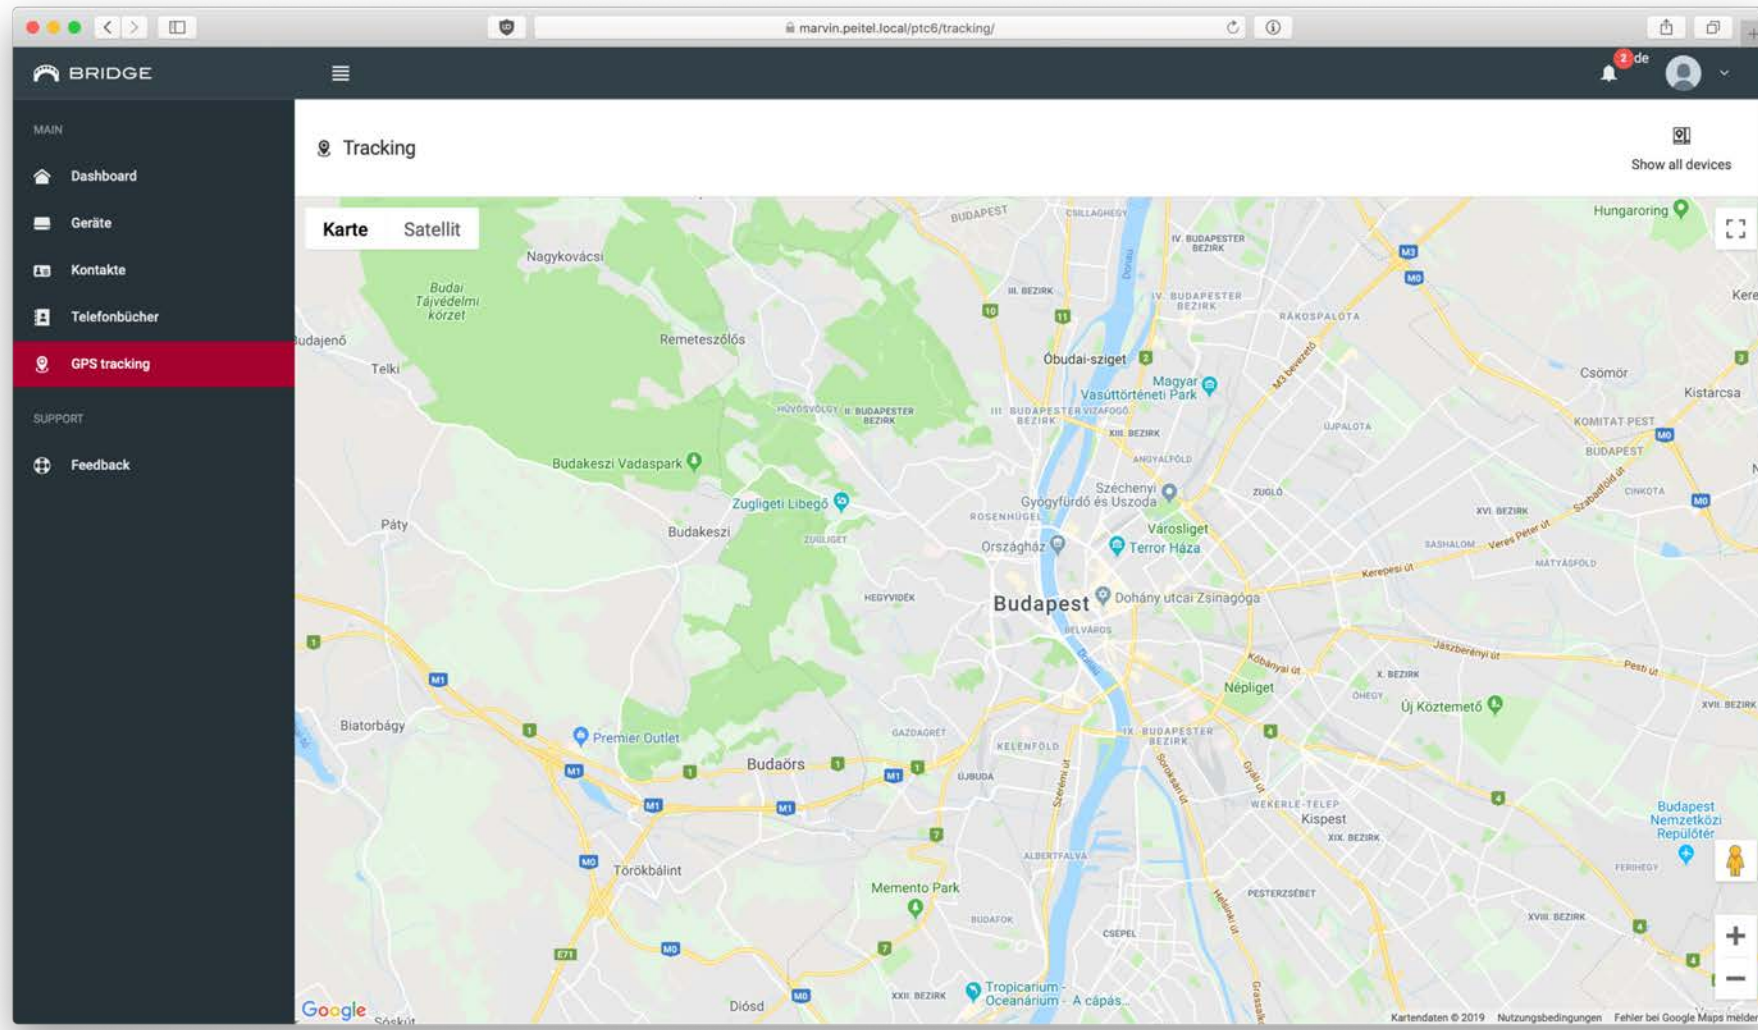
marvin.peitel.local/ptc6/tracking/

BRIDGE

2 de

MAIN

Dashboard

Geräte

Kontakte

Telefonbücher

GPS tracking

SUPPORT

Feedback

Tracking

Show all devices

Karte Satellit

Nagykovácsi
Budai Tájvédelmi körzet
Remeteszőlős
Budajenő
Telki
Budakeszi Vadaspark
Zugligeti Libegő
Budakeszi
Páty
Biatorbágy
Premier Outlet
Budaörs
Törökbálint
Memento Park
Diósd
Tropicarium - Oceanárium - A cápás...
Óbudai-sziget
Magyar Vasúttörténeti Park
Széchenyi Gyógyfürdő és Uszoda
Városliget
Terror Háza
Országház
Budapest
Dohány utcai Zsinagóga
Népliget
Új Köztemető
Kispest
Hungaroring
Csömör
Kistarcsa
Budapest Nemzetközi Repülőtér
BUDAPEST
IV. BUDAPESTER BEZIRK
III. BEZIRK
RÁKOSPALOTA
II. BUDAPESTER BEZIRK
XIII. BEZIRK
ZUGLÓ
XVI. BEZIRK
X. BEZIRK
XIX. BEZIRK
XVIII. BEZIRK
XXII. BEZIRK
XVII. BEZIRK
HEGYVIDÉK
KELENFÖLD
ÚJBUDA
CSEPEL
PESTERZSÉBET
WEKERLE-TELEP
Kerepesi út
Jászberényi út
Pesti út
Kőbányai út

Google
Kartendaten © 2019 Nutzungsbedingungen Fehler bei Google Maps melden